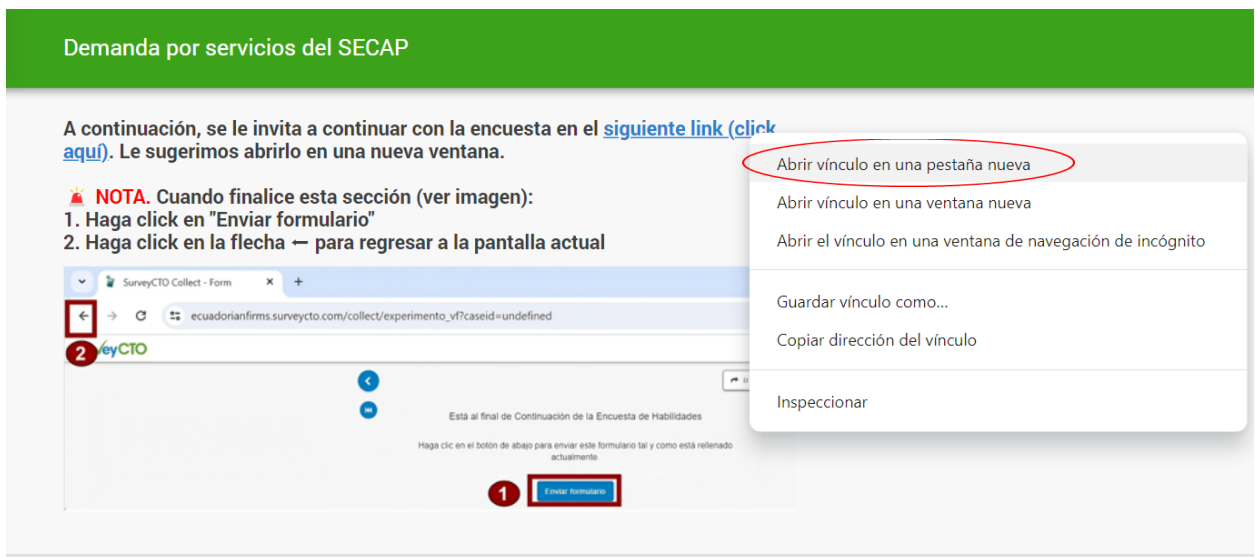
Demanda por servicios del SECAP

A continuación, se le invita a continuar con la encuesta en el siguiente link (click aquí). Le sugerimos abrirlo en una nueva ventana.

🚨 NOTA. Cuando finalice esta sección (ver imagen):
1. Haga click en "Enviar formulario"
2. Haga click en la flecha ← para regresar a la pantalla actual

SurveyCTO Collect - Form
ecuadorianfirms.surveycto.com/collect/experimento_vf?caseid=undefined
2 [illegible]eyCTO
Está al final de Continuación de la Encuesta de Habilidades
Haga clic en el botón de abajo para enviar este formulario tal y como está rellenado actualmente.
1 Enviar formulario

Abrir vínculo en una pestaña nueva
Abrir vínculo en una ventana nueva
Abrir el vínculo en una ventana de navegación de incógnito
Guardar vínculo como...
Copiar dirección del vínculo
Inspeccionar